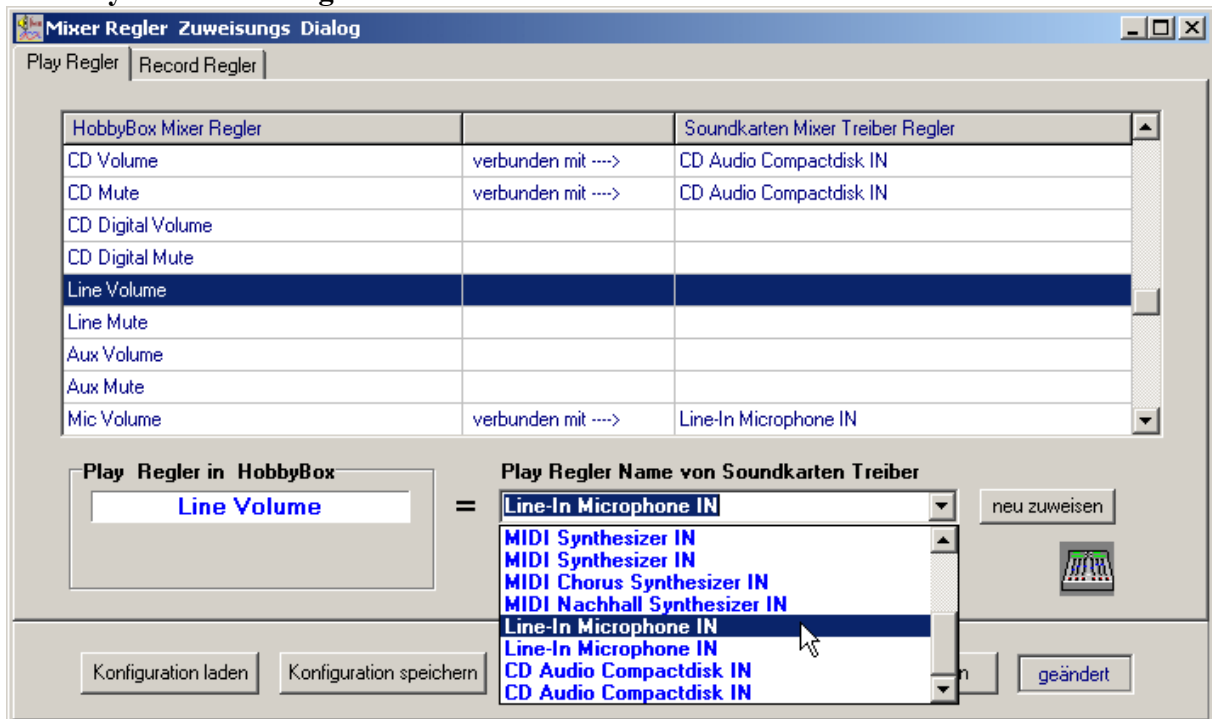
Mixer Regler Zuweisungs Dialog

Play Regler | Record Regler

| HobbyBox Mixer Regler | | Soundkarten Mixer Treiber Regler |
|---|---|---|
| CD Volume | verbunden mit ----> | CD Audio Compactdisk IN |
| CD Mute | verbunden mit ----> | CD Audio Compactdisk IN |
| CD Digital Volume | | |
| CD Digital Mute | | |
| Line Volume | | |
| Line Mute | | |
| Aux Volume | | |
| Aux Mute | | |
| Mic Volume | verbunden mit ----> | Line-In Microphone IN |

Play Regler in HobbyBox

Line Volume

=

Play Regler Name von Soundkarten Treiber

Line-In Microphone IN

neu zuweisen

MIDI Synthesizer IN
MIDI Synthesizer IN
MIDI Chorus Synthesizer IN
MIDI Nachhall Synthesizer IN
Line-In Microphone IN
Line-In Microphone IN
CD Audio Compactdisk IN
CD Audio Compactdisk IN

Konfiguration laden

Konfiguration speichern

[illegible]n

geändert